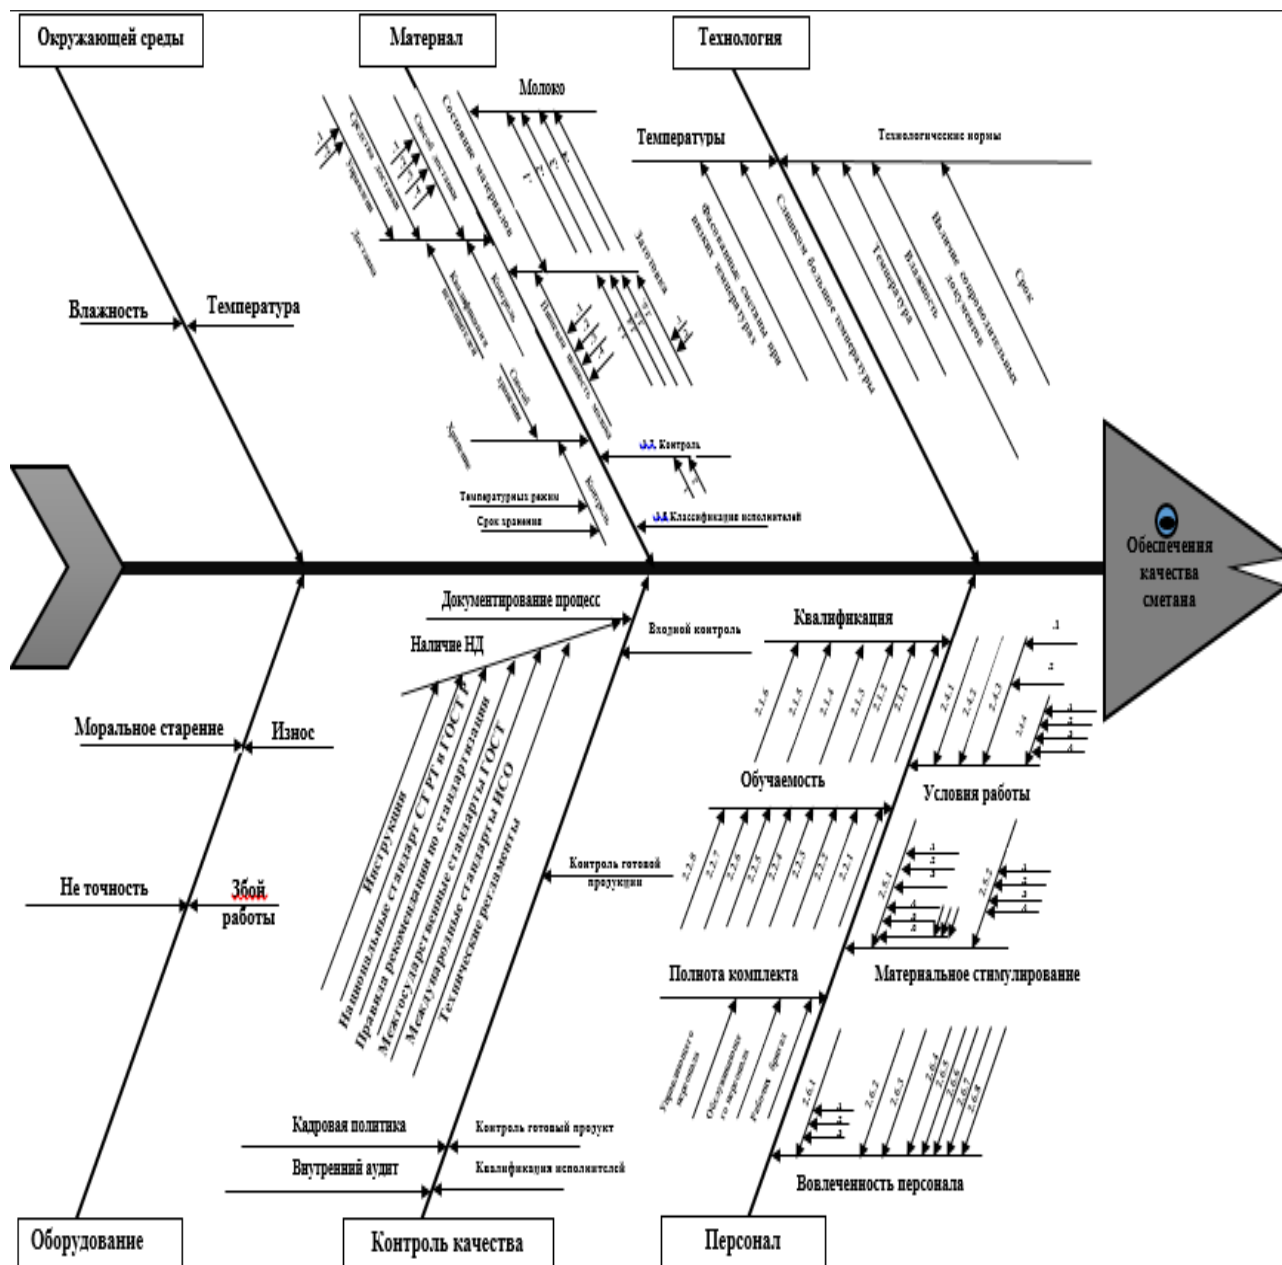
Окружающей среды

Материал

Технология

Молоко

Температуры

Технологические нормы

Состояние материалов

Способ доставки

Средства доставки

Упаковка

Доставка

Квалификация исполнителя

Контроль

Заготовка

Наличие мощности

Способ хранения

Хранение

Фактические системы при низких температурах

Слишком большие температуры

Температура

Влажность

Наличие сопроводительных документов

Срок

Влажность

Температура

3.3. Контроль

Температурный режим

Срок хранения

3.4. Классификация исполнителей

Обеспечения качества сметана

Документирование процесс

Наличие НД

Входной контроль

Квалификация

2.1.6

2.1.5

2.1.4

2.1.3

2.1.2

2.1.1

2.4.1

2.4.2

2.4.3

2.4.4

Моральное старение

Износ

Обучаемость

Условия работы

Инструкции

Национальные стандарт СТ РГ и ГОСТ

Правила рекомендации по стандартизации

Межгосударственные стандарты ГОСТ

Международные стандарты ИСО

Технические регламенты

Контроль готовой продукции

2.2.8

2.2.7

2.2.6

2.2.5

2.2.4

2.2.3

2.2.2

2.2.1

2.5.1

2.5.2

Не точность

Збой работы

Полнота комплекта

Материальное стимулирование

Управленческого персонала

Обслуживающего персонала

Рабочих бригад

2.6.1

2.6.2

2.6.3

2.6.4

2.6.5

2.6.6

2.6.7

2.6.8

Кадровая политика

Контроль готовый продукт

Внутренний аудит

Квалификация исполнителей

Вовлеченность персонала

Оборудование

Контроль качества

Персонал